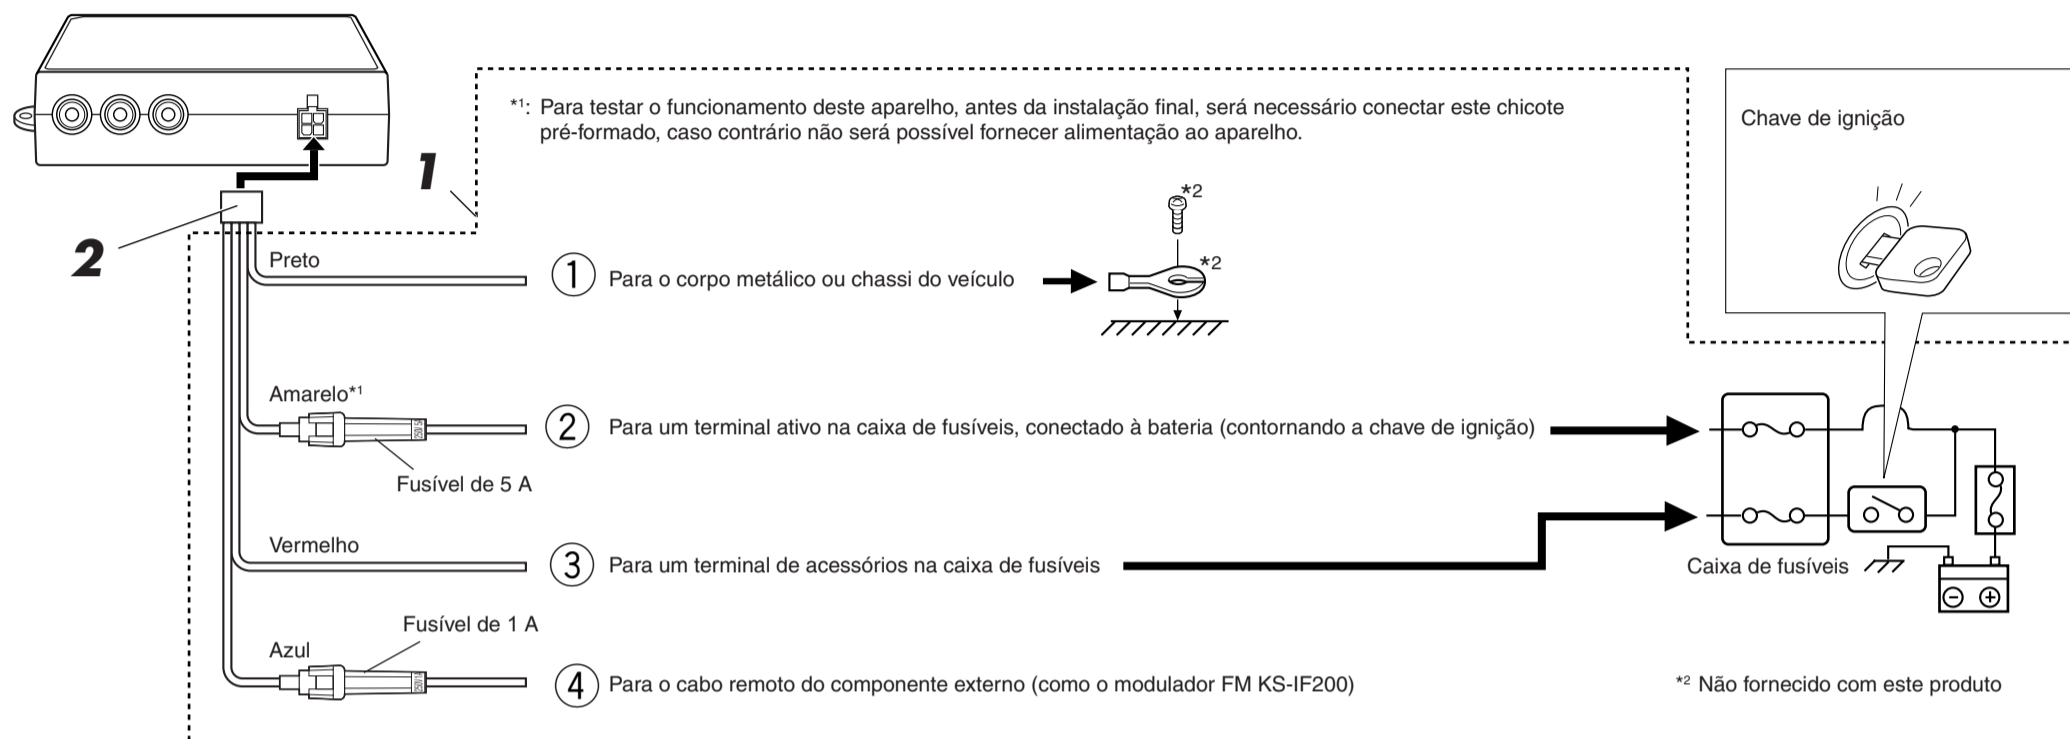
*¹: Para testar o funcionamento deste aparelho, antes da instalação final, será necessário conectar este chicote pré-formado, caso contrário não será possível fornecer alimentação ao aparelho.

1

2

Chave de ignição

*2

*2

Preto

① Para o corpo metálico ou chassi do veículo

Amarelo*¹

② Para um terminal ativo na caixa de fusíveis, conectado à bateria (contornando a chave de ignição)

Fusível de 5 A

Vermelho

③ Para um terminal de acessórios na caixa de fusíveis

Caixa de fusíveis

Fusível de 1 A

Azul

④ Para o cabo remoto do componente externo (como o modulador FM KS-IF200)

*² Não fornecido com este produto